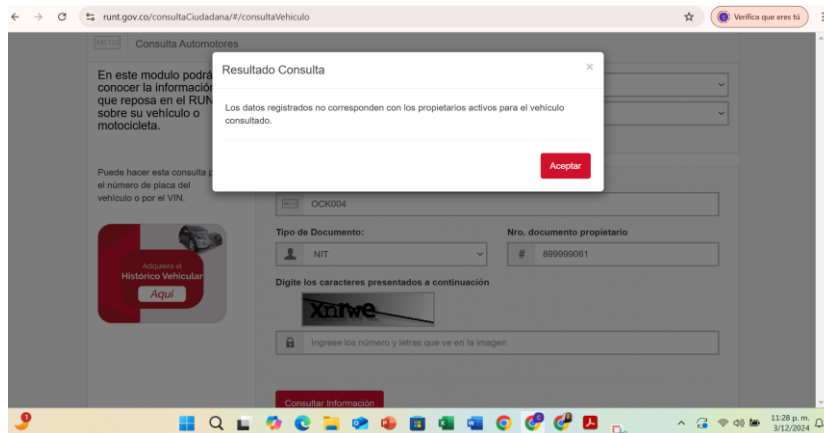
runt.gov.co/consultaCiudadana/#/consultaVehiculo

Verifica que eres tú

Consulta Automotores

En este modulo podrá conocer la información que reposa en el RUN sobre su vehículo o motocicleta.

Puede hacer esta consulta p el número de placa del vehículo o por el VIN.

Adquiera el Histórico Vehicular Aquí

Resultado Consulta

×

Los datos registrados no corresponden con los propietarios activos para el vehículo consultado.

Aceptar

OCK004

Tipo de Documento:

NIT

Nro. documento propietario

899999061

Digite los caracteres presentados a continuación

Xnrwe

Ingrese los número y letras que ve en la imagen

Consultar Información

11:28 p. m.
3/12/2024